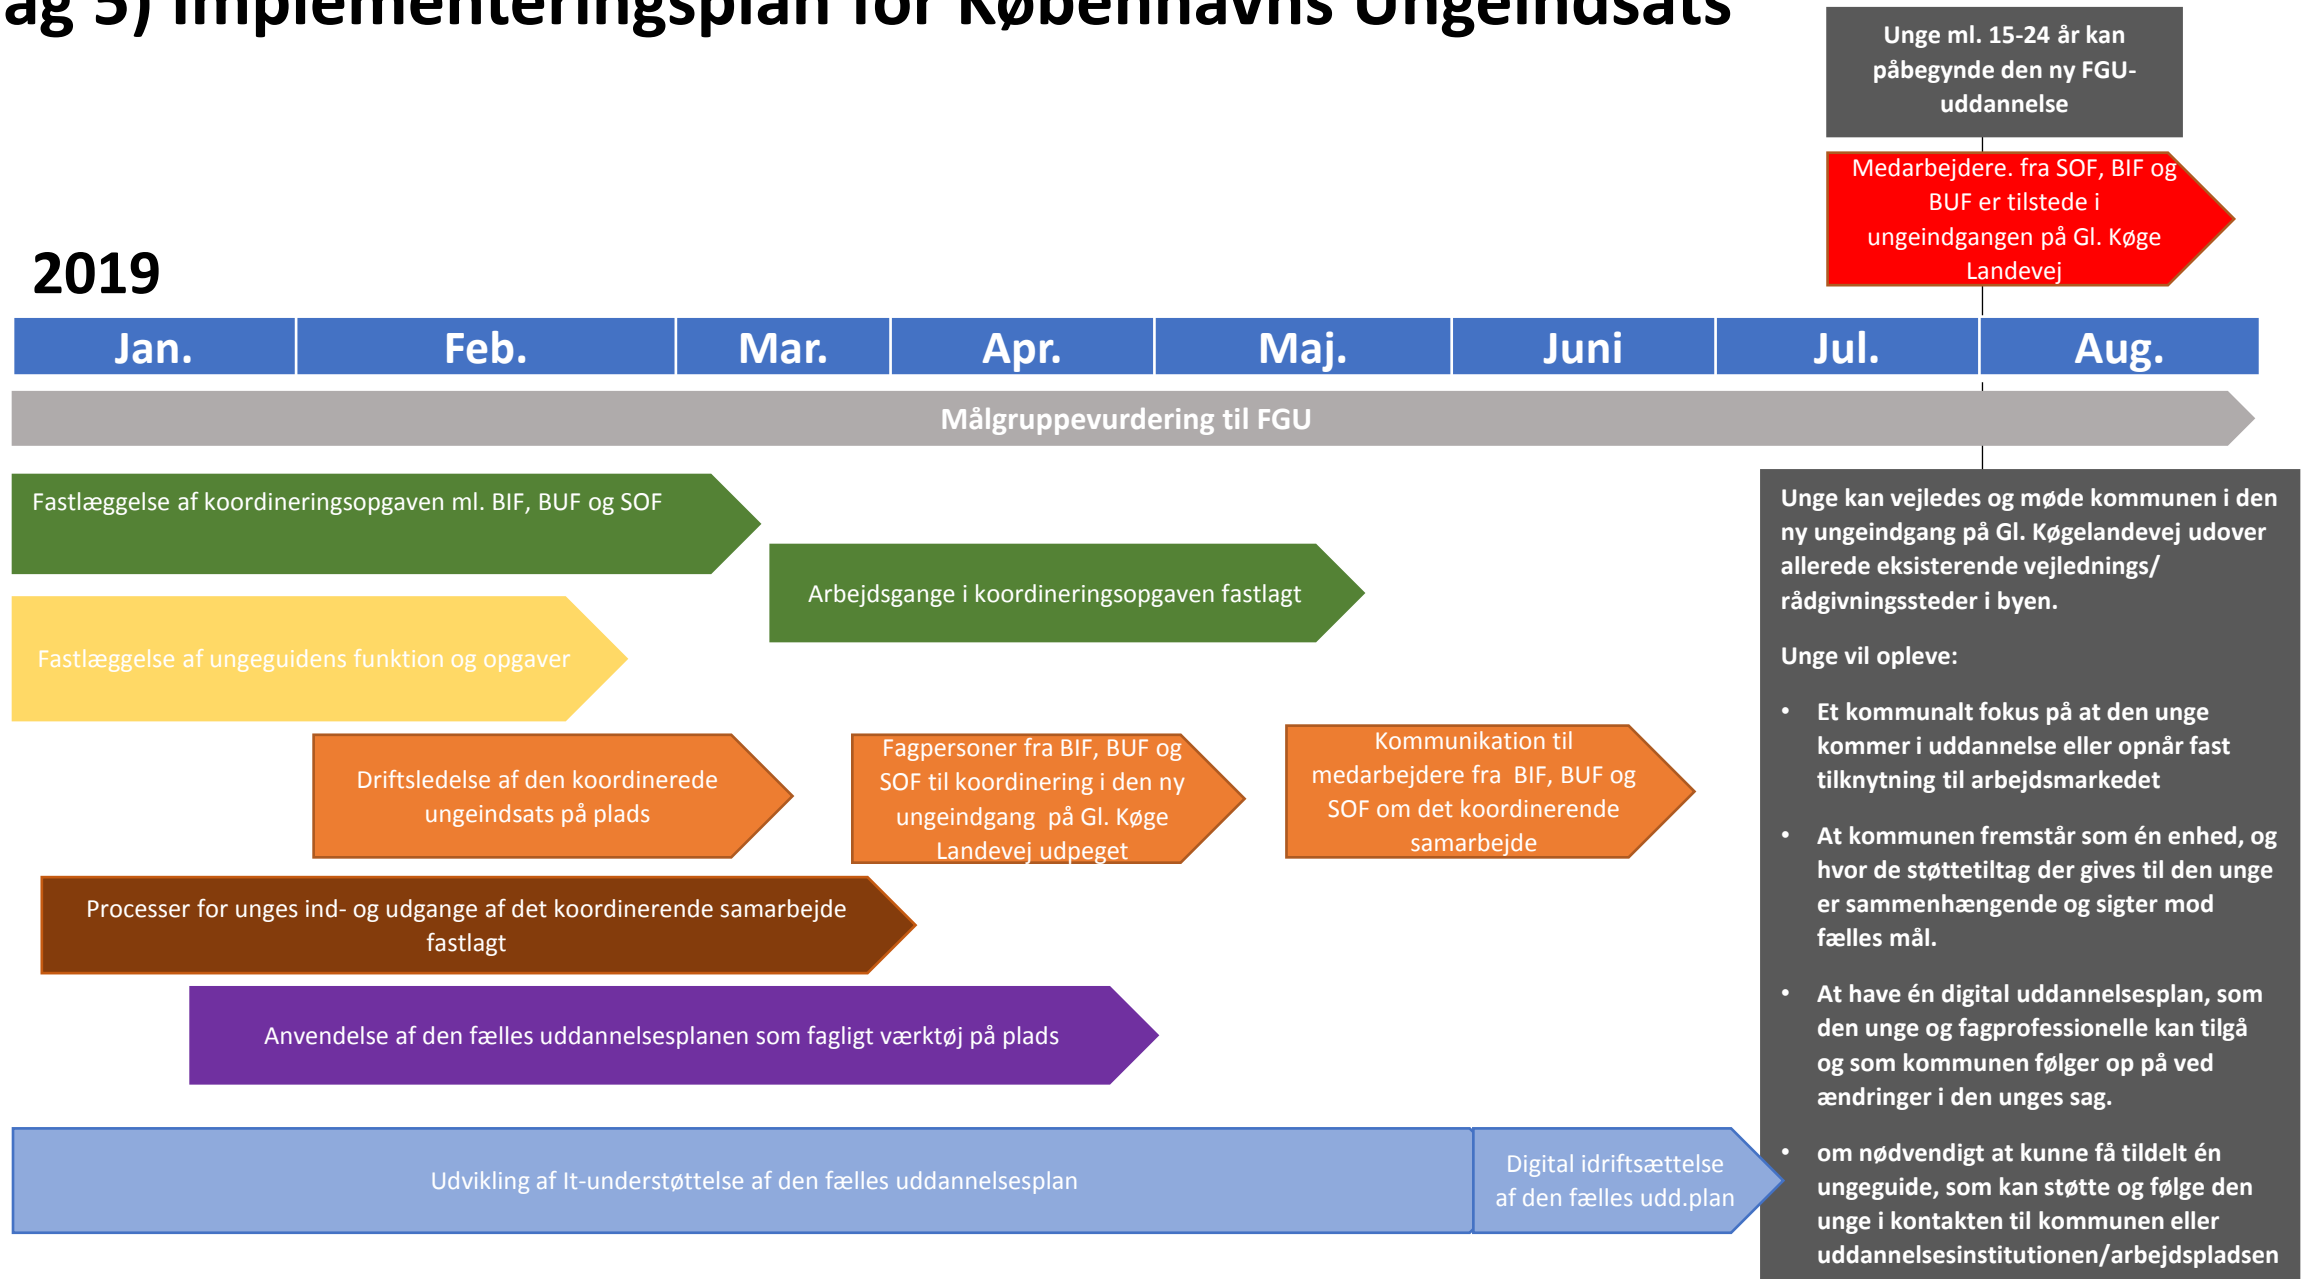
ag 5) Implementeringsplan for Københavns Ungeindsats

Unge ml. 15-24 år kan påbegynde den ny FGU-uddannelse

Medarbejdere. fra SOF, BIF og BUF er tilstede i ungeindgangen på Gl. Køge Landevej

2019

| Jan. | Feb. | Mar. | Apr. | Maj. | Juni | Jul. | Aug. |
|---|---|---|---|---|---|---|---|

Målgruppevurdering til FGU

Fastlæggelse af koordineringsopgaven ml. BIF, BUF og SOF

Arbejdsgange i koordineringsopgaven fastlagt

Fastlæggelse af ungeguidens funktion og opgaver

Driftsledelse af den koordinerede ungeindsats på plads

Fagpersoner fra BIF, BUF og SOF til koordinering i den ny ungeindgang på Gl. Køge Landevej udpeget

Kommunikation til medarbejdere fra BIF, BUF og SOF om det koordinerende samarbejde

Processer for unges ind- og udgange af det koordinerende samarbejde fastlagt

Anvendelse af den fælles uddannelsesplanen som fagligt værktøj på plads

Udvikling af It-understøttelse af den fælles uddannelsesplan

Digital idriftsættelse af den fælles udd.plan

Unge kan vejledes og møde kommunen i den ny ungeindgang på Gl. Køgelandevej udover allerede eksisterende vejlednings/ rådgivningssteder i byen.

Unge vil opleve:

• Et kommunalt fokus på at den unge kommer i uddannelse eller opnår fast tilknytning til arbejdsmarkedet

• At kommunen fremstår som én enhed, og hvor de støttetiltag der gives til den unge er sammenhængende og sigter mod fælles mål.

• At have én digital uddannelsesplan, som den unge og fagprofessionelle kan tilgå og som kommunen følger op på ved ændringer i den unges sag.

• om nødvendigt at kunne få tildelt én ungeguide, som kan støtte og følge den unge i kontakten til kommunen eller uddannelsesinstitutionen/arbejdspladsen